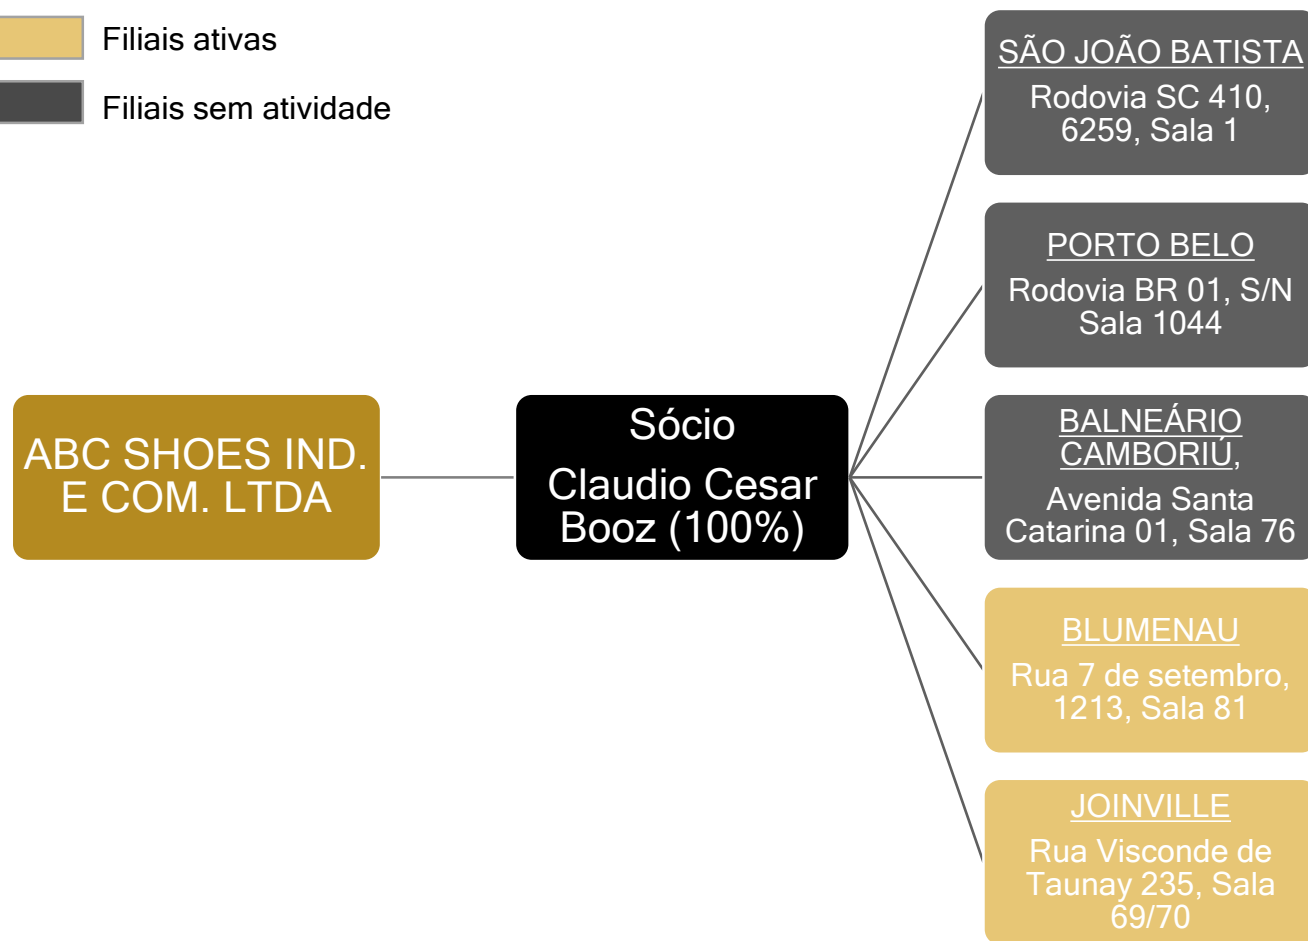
Filiais ativas

Filiais sem atividade

ABC SHOES IND. E COM. LTDA

Sócio

Claudio Cesar Booz (100%)

SÃO JOÃO BATISTA

Rodovia SC 410, 6259, Sala 1

PORTO BELO

Rodovia BR 01, S/N Sala 1044

BALNEÁRIO CAMBORIÚ,

Avenida Santa Catarina 01, Sala 76

BLUMENAU

Rua 7 de setembro, 1213, Sala 81

JOINVILLE

Rua Visconde de Taunay 235, Sala 69/70